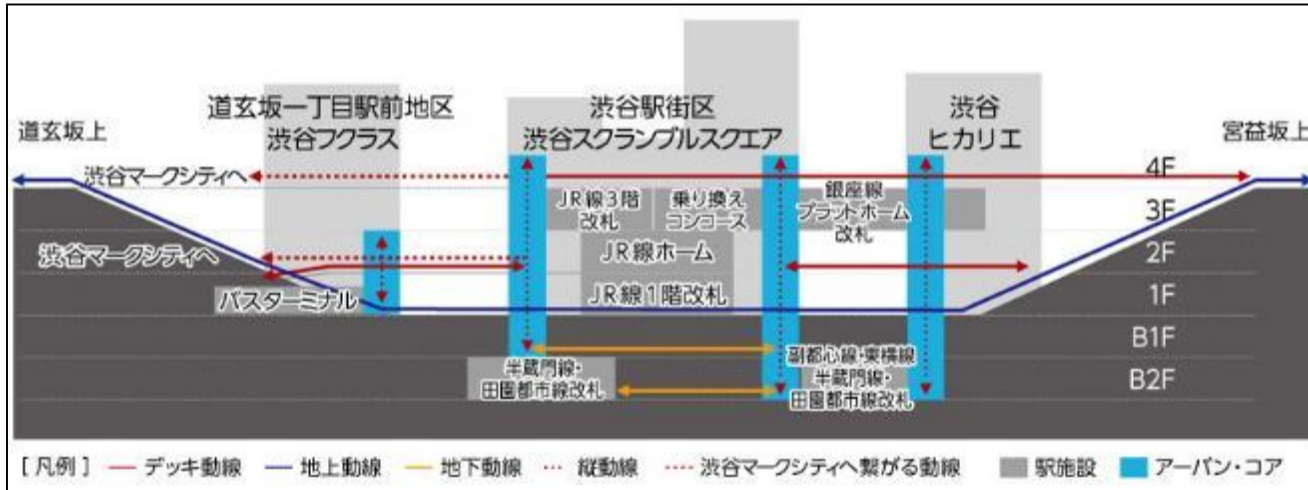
道玄坂上

道玄坂一丁目駅前地区
渋谷フクラス

渋谷駅街区
渋谷スクランブルスクエア

渋谷
ヒカリエ

宮益坂上

渋谷マークシティへ

4F

JR線3階改札

乗り換えコンコース

銀座線プラットホーム改札

3F

渋谷マークシティへ

JR線ホーム

2F

バスターミナル

JR線1階改札

1F

B1F

半蔵門線・田園都市線改札

副都心線・東横線
半蔵門線・田園都市線改札

B2F

[凡例] — デッキ動線 — 地上動線 — 地下動線 ··· 縦動線 ···· 渋谷マークシティへ繋がる動線 ■ 駅施設 ■ アーバン・コア